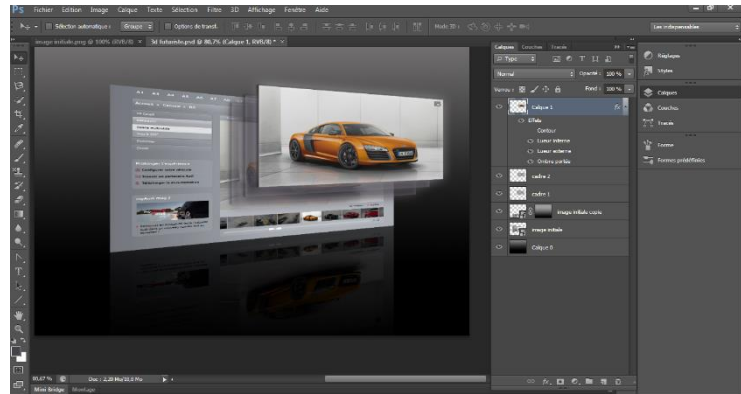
Ps Fichier Edition Image Calque Texte Sélection Filtre 3D Affichage Fenêtre Aide

Sélection automatique : Groupe Options de transf. Mode 3D : Les indispensables

image initiale.png @ 100% (RVB/8) × futurodo.psd @ 80,7% (Calque 1, RVB/8) * ×

Calques Couches Tracés

Type

Normal Opacité : 100 %

Verrou : Fond : 100 %

Calque 1

Effets

Contour

Lueur interne

Lueur externe

Ombre portée

cadre 2

cadre 1

image initiale copie

image initiale

Calque 0

Réglages

Styles

Calques

Couches

Tracés

Forme

Formes prédéfinies

80,67 % Doc : 2,20 Mo/12,0 Mo

Mini Bridge Montage